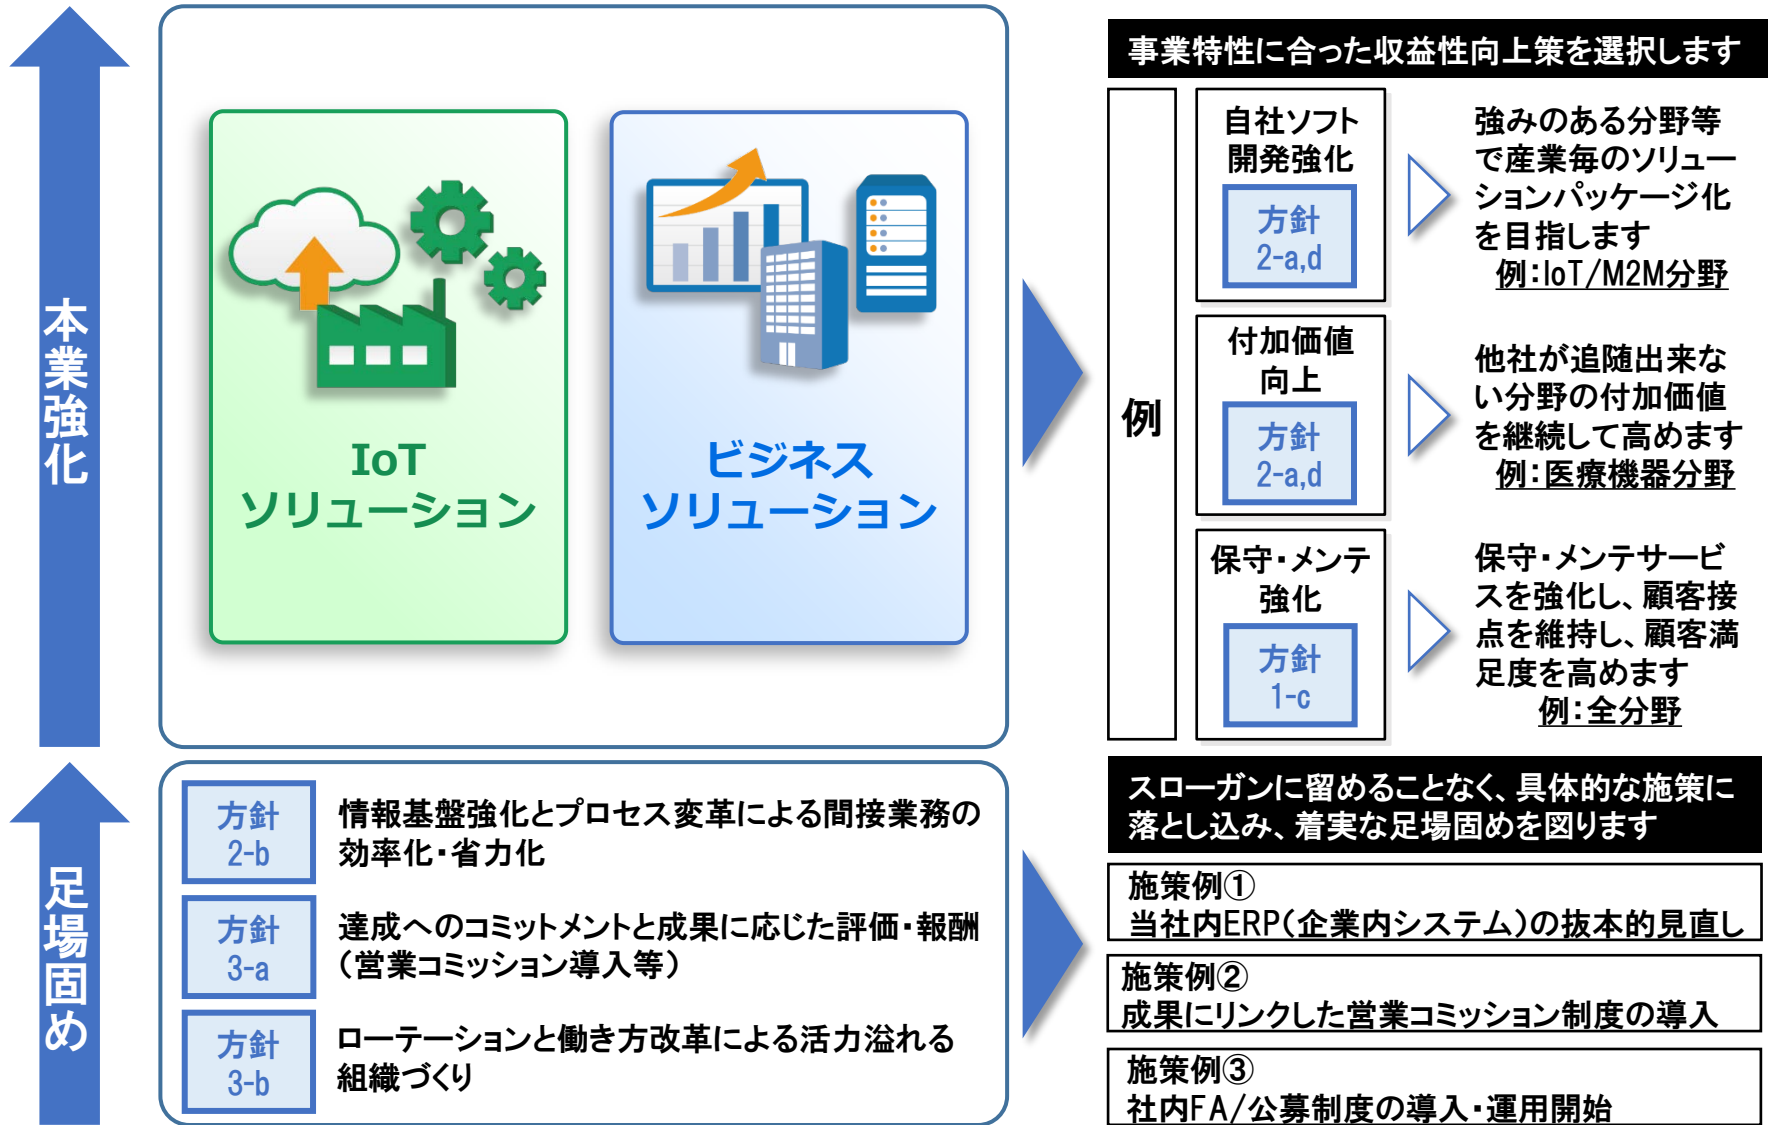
本業強化

IoT
ソリューション

ビジネス
ソリューション

事業特性に合った収益性向上策を選択します

例

自社ソフト開発強化
方針
2-a,d

強みのある分野等で産業毎のソリューションパッケージ化を目指します
例:IoT/M2M分野

付加価値向上
方針
2-a,d

他社が追随出来ない分野の付加価値を継続して高めます
例:医療機器分野

保守・メンテ強化
方針
1-c

保守・メンテサービスを強化し、顧客接点を維持し、顧客満足度を高めます
例:全分野

足場固め

方針
2-b
情報基盤強化とプロセス変革による間接業務の効率化・省力化

方針
3-a
達成へのコミットメントと成果に応じた評価・報酬(営業コミッション導入等)

方針
3-b
ローテーションと働き方改革による活力溢れる組織づくり

スローガンに留めることなく、具体的な施策に落とし込み、着実な足場固めを図ります

施策例①
当社内ERP(企業内システム)の抜本的見直し

施策例②
成果にリンクした営業コミッション制度の導入

施策例③
社内FA/公募制度の導入・運用開始